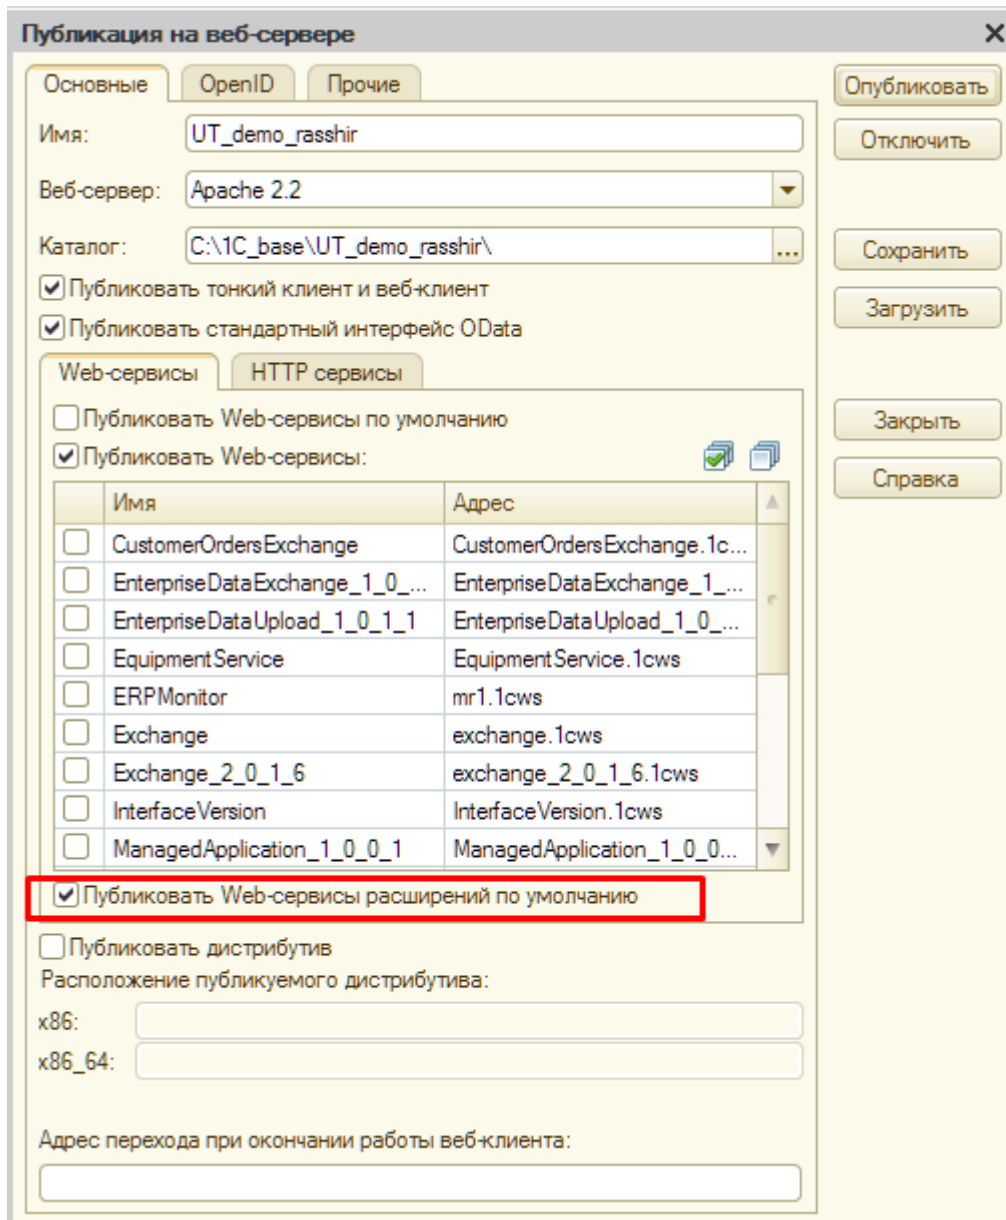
Публикация на веб-сервере

Основные | OpenID | Прочие

Опубликовать
Отключить

Имя: UT_demo_rasshir
Веб-сервер: Apache 2.2
Каталог: C:\1C_base\UT_demo_rasshir\ ...

Сохранить
Загрузить

Публиковать тонкий клиент и веб-клиент
Публиковать стандартный интерфейс OData

Web-сервисы | HTTP сервисы

Закрыть
Справка

Публиковать Web-сервисы по умолчанию
Публиковать Web-сервисы:

| | Имя | Адрес |
|---|---|---|
| | CustomerOrdersExchange | CustomerOrdersExchange.1c... |
| | EnterpriseDataExchange_1_0_... | EnterpriseDataExchange_1_... |
| | EnterpriseDataUpload_1_0_1_1 | EnterpriseDataUpload_1_0_... |
| | EquipmentService | EquipmentService.1cws |
| | ERPMonitor | mr1.1cws |
| | Exchange | exchange.1cws |
| | Exchange_2_0_1_6 | exchange_2_0_1_6.1cws |
| | InterfaceVersion | InterfaceVersion.1cws |
| | ManagedApplication_1_0_0_1 | ManagedApplication_1_0_0... |

Публиковать Web-сервисы расширений по умолчанию

Публиковать дистрибутив
Расположение публикуемого дистрибутива:
x86:
x86_64:

Адрес перехода при окончании работы веб-клиента: